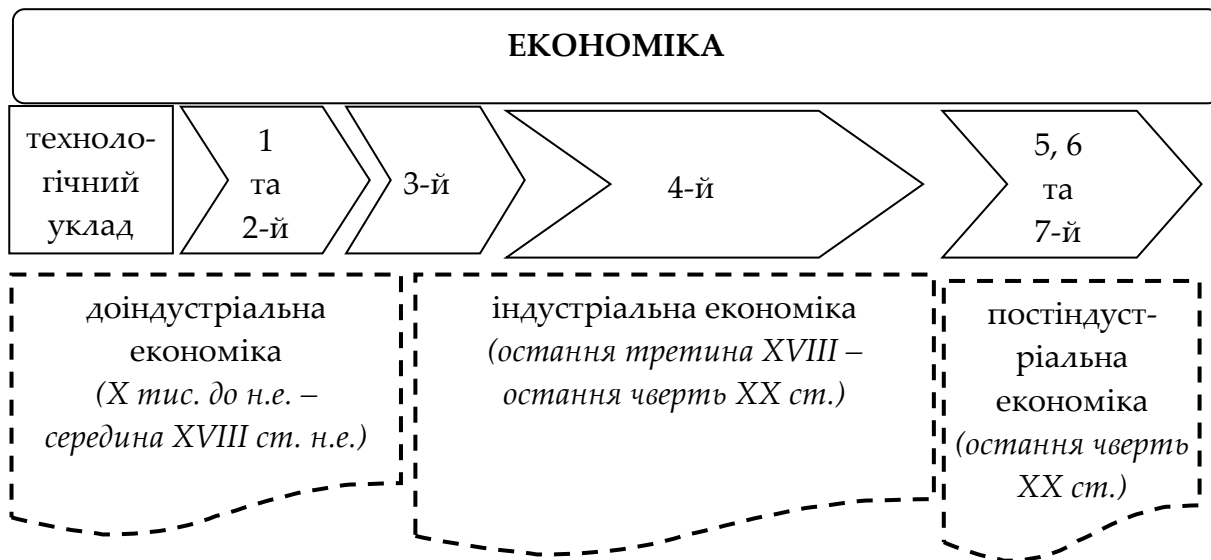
ЕКОНОМІКА

технологічний уклад

1 та 2-й

3-й

4-й

5, 6 та 7-й

доіндустріальна економіка (X тис. до н.е. – середина XVIII ст. н.е.)

індустріальна економіка (остання третина XVIII – остання чверть XX ст.)

постіндустріальна економіка (остання чверть XX ст.)